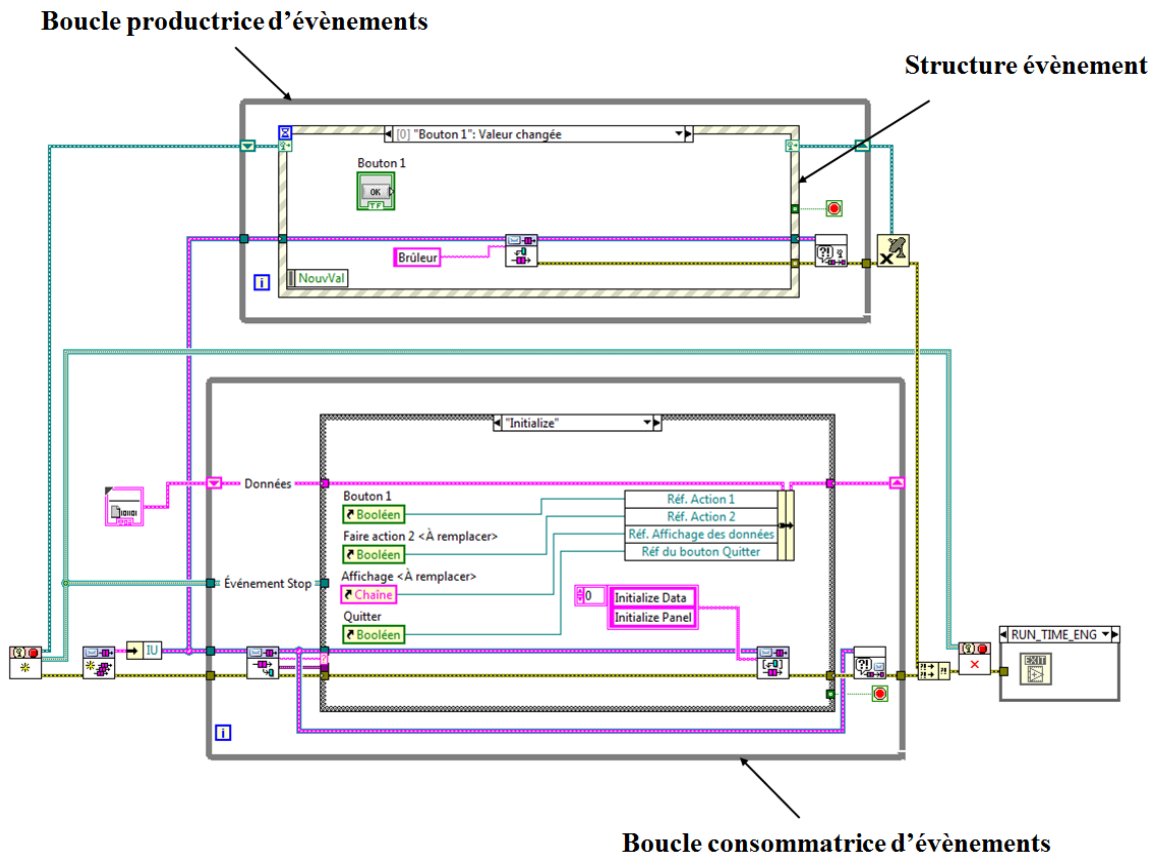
Boucle productrice d'évènements

Structure évènement

[0] "Bouton 1": Valeur changée

Bouton 1

OK

TF

Brûleur

NouvVal

i

"Initialize"

Données

Bouton 1

Booléen

Faire action 2 <À remplacer>

Booléen

Affichage <À remplacer>

Chaîne

Quitter

Booléen

Réf. Action 1

Réf. Action 2

Réf. Affichage des données

Réf du bouton Quitter

Événement Stop

0

Initialize Data

Initialize Panel

IU

RUN_TIME_ENG

EXIT

i

Boucle consommatrice d'évènements